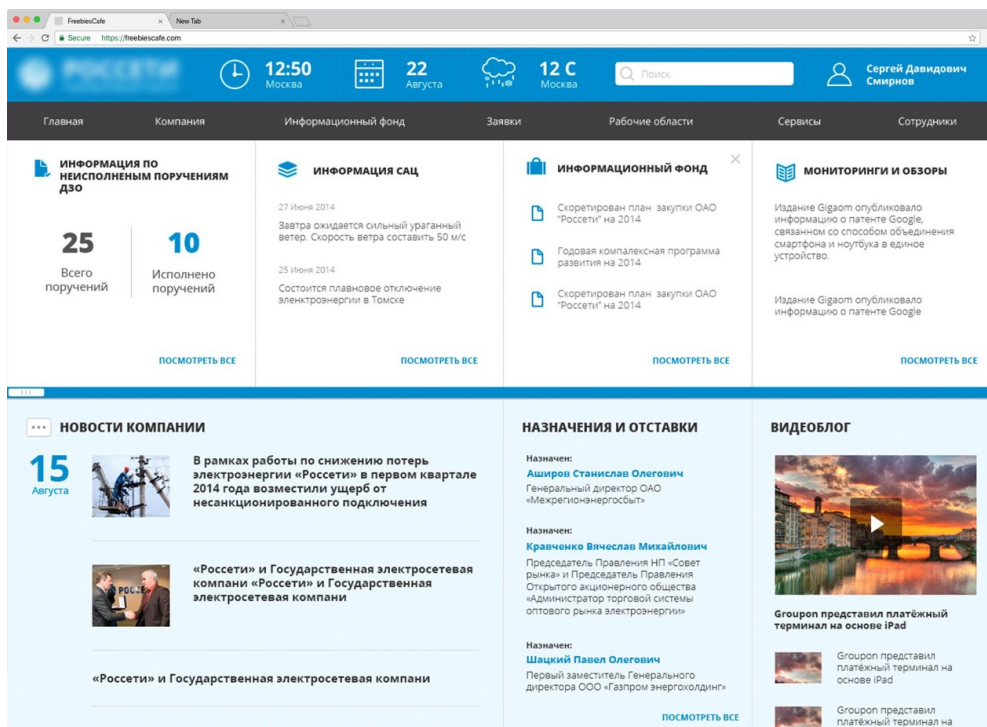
FreebiesCafe
New Tab
Secure https://freebiescafe.com

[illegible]

12:50
Москва

22
Августа

12 C
Москва

Поиск

Сергей Давидович Смирнов

Главная
Компания
Информационный фонд
Заявки
Рабочие области
Сервисы
Сотрудники

ИНФОРМАЦИЯ ПО НЕИСПОЛНЕННЫМ ПОРУЧЕНИЯМ ДЗО

25
Всего поручений

10
Исполнено поручений

ПОСМОТРЕТЬ ВСЕ

ИНФОРМАЦИЯ САЦ

27 Июня 2014
Завтра ожидается сильный ураганный ветер. Скорость ветра составить 50 м/с

25 Июня 2014
Состоится плановое отключение электроэнергии в Томске

ПОСМОТРЕТЬ ВСЕ

ИНФОРМАЦИОННЫЙ ФОНД

Скоретирован план закупки ОАО "Россети" на 2014

Годовая комплалексная программа развития на 2014

Скоретирован план закупки ОАО "Россети" на 2014

ПОСМОТРЕТЬ ВСЕ

МОНИТОРИНГИ И ОБЗОРЫ

Издание Gigaom опубликовало информацию о патенте Google, связанном со способом объединения смартфона и ноутбука в единое устройство.

Издание Gigaom опубликовало информацию о патенте Google

ПОСМОТРЕТЬ ВСЕ

НОВОСТИ КОМПАНИИ

15
Августа

В рамках работы по снижению потерь электроэнергии «Россети» в первом квартале 2014 года возместили ущерб от несанкционированного подключения

«Россети» и Государственная электросетевая компании «Россети» и Государственная электросетевая компани

«Россети» и Государственная электросетевая компани

НАЗНАЧЕНИЯ И ОТСТАВКИ

Назначен:
Аширов Станислав Олегович
Генеральный директор ОАО «Межрегионэнергосбыт»

Назначен:
Кравченко Вячеслав Михайлович
Председатель Правления НП «Совет рынка» и Председатель Правления Открытого акционерного общества «Администратор торговой системы оптового рынка электроэнергии»

Назначен:
Шацкий Павел Олегович
Первый заместитель Генерального директора ООО «Газпром энергохолдинг»

ПОСМОТРЕТЬ ВСЕ

ВИДЕОБЛОГ

Groupon представил платёжный терминал на основе iPad

Groupon представил платёжный терминал на основе iPad

Groupon представил платёжный терминал на